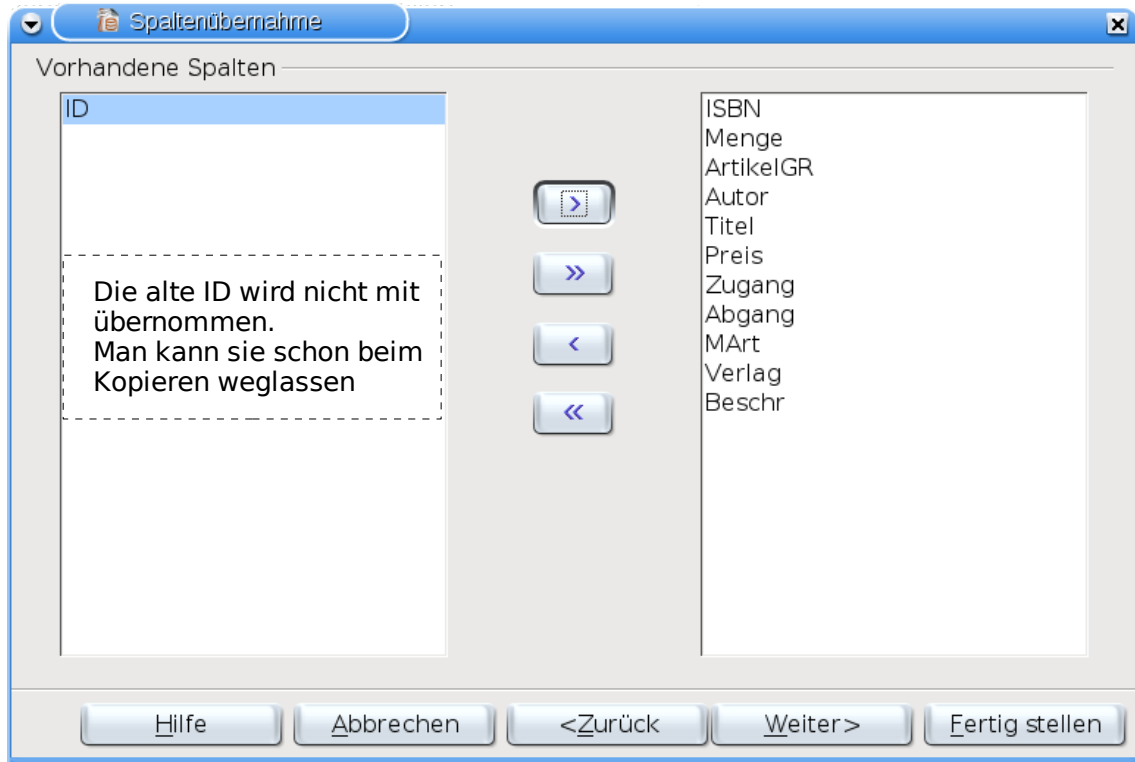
Spaltenübernahme

Vorhandene Spalten

ID

Die alte ID wird nicht mit übernommen.
Man kann sie schon beim Kopieren weglassen

>
»
<
«

ISBN
Menge
ArtikelGR
Autor
Titel
Preis
Zugang
Abgang
MArt
Verlag
Beschr

Hilfe | Abbrechen | <Zurück | Weiter> | Fertig stellen